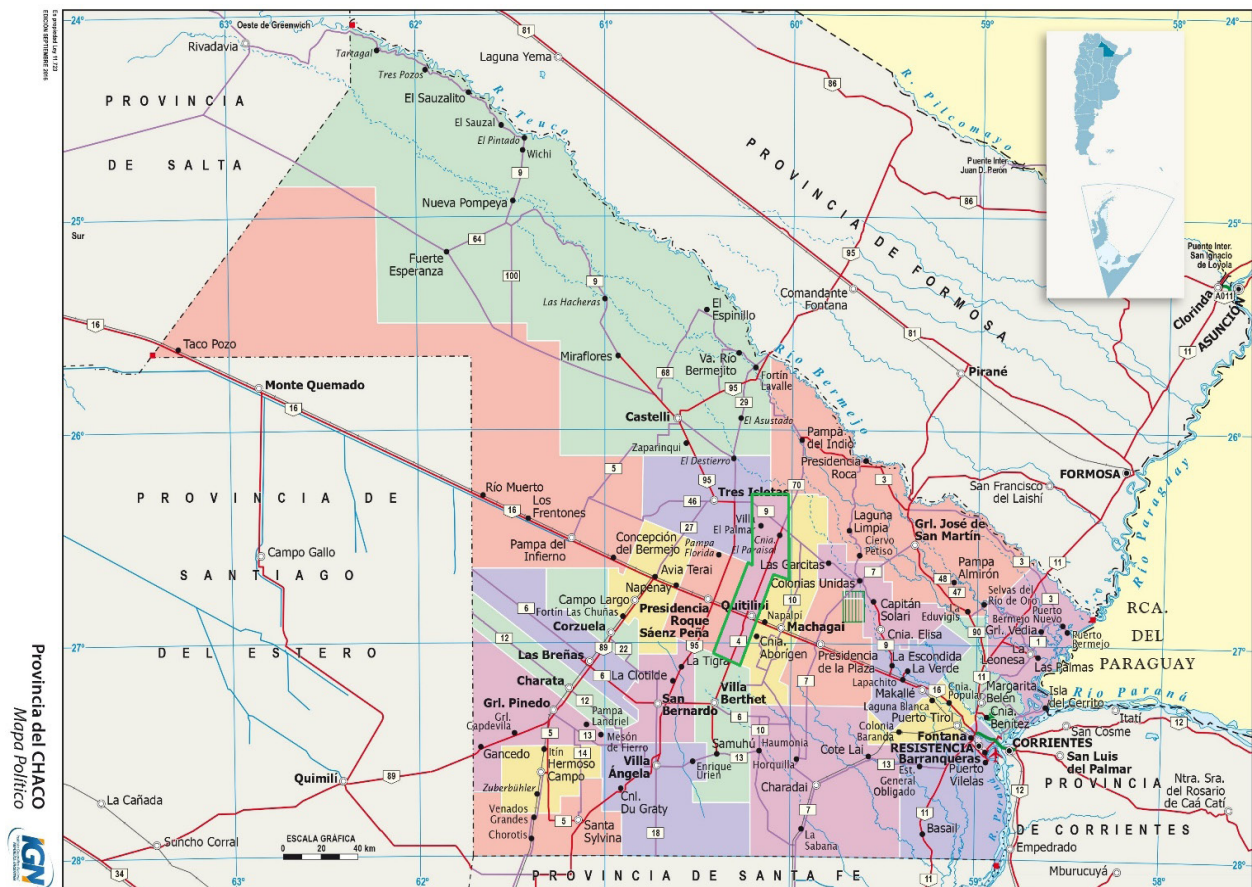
Provincia del CHACO
Mapa Político

IGN

ESCALA GRÁFICA
0 20 40 km

24° 63° Oeste de Greenwich 62° 61° 60° 59° 58° 24°
25° 25°
Sur
26° 26°
27° 27°
28° 63° 62° 61° 60° 59° 58° 28°

PROVINCIA DE SALTA
PROVINCIA DE SANTIAGO DEL ESTERO
PROVINCIA DE FORMOSA
PROVINCIA DE SANTA FE
PROVINCIA DE CORRIENTES
RCA. DEL PARAGUAY

R. Teuco
R. Pilcomayo
Río Bermejo
Río Paraguay
Río Paraná

Rivadavia
Tartagal
Tres Pozos
El Sauzalito
El Sauzal
El Pintado
Wichi
Nueva Pompeya
Fuerte Esperanza
Las Hacheras
El Espinillo
Miraflores
Va. Río Bermejito
Fortín Lavalle
El Asustado
Castelli
Zaparinqui
El Destierro
Tres Isletas
Pampa del Indio
Presidencia Roca
Laguna Yema
Comandante Fontana
Puente Inter. Juan D. Perón
Puente Inter. San Ignacio de Loyola
Clorinda
ASUNCIÓN
Pirané
FORMOSA
San Francisco del Laishí
Taco Pozo
Monte Quemado
Río Muerto
Los Frentones
Pampa del Infierno
Concepción del Bermejo
Pampa Florida
El Palmar
Villa
Cnia. El Paraíso
Laguna Limpia
Ciervo Petiso
Grl. José de San Martín
Pampa Almirón
Selvas del Río de Oro
Puerto Bermejo Nuevo
Puerto Bermejo
Grl. Vedia
La Leonesa
Las Palmas
Campo Gallo
Avia Terai
Napenay
Campo Largo
Fortín Las Chuñas
Corzuela
Presidencia Roque Sáenz Peña
Quitilipi
Las Garcitas
Colonias Unidas
Machagai
Napalpí
Cnia. Aborigen
Capitán Solari
Cnia. Elisa
Eduvigis
La Escondida
La Verde
Presidencia de la Plaza
Las Breñas
Charata
La Clotilde
La Tigra
Villa Berthet
Lapachito
Makallé
Cnia. Popular
Margarita Belén
Isla del Cerrito
Grl. Pinedo
Grl. Capdevila
Pampa Landriel
Mesón de Fierro
San Bernardo
Laguna Blanca
Puerto Tirol
Cnia. Benítez
Colonia Baranda
Fontana
RESISTENCIA
Barranqueras
Puerto Vilelas
CORRIENTES
San Cosme
Itatí
San Luis del Palmar
Ntra. Sra. del Rosario de Caá Catí
Gancedo
Itín
Hermoso Campo
Villa Ángela
Samuhú
Enrique Urien
Haumonía
Horquilla
Cote Lai
Est. General Obligado
Quimilí
Zuberbühler
Venados Grandes
Chorotis
Santa Sylvina
Cnl. Du Graty
Charadai
La Sabana
Basail
La Cañada
Suncho Corral
Empedrado
Mburucuyá

81 86 9 64 100 9 68 95 29 86 95 81 11 A011 16 16 5 46 95 70 9 3 3 11 27 7 48 47 1 90 6 10 4 7 9 16 12 89 22 95 6 12 13 5 14 6 10 13 5 13 18 7 11 12 12 89 14 34